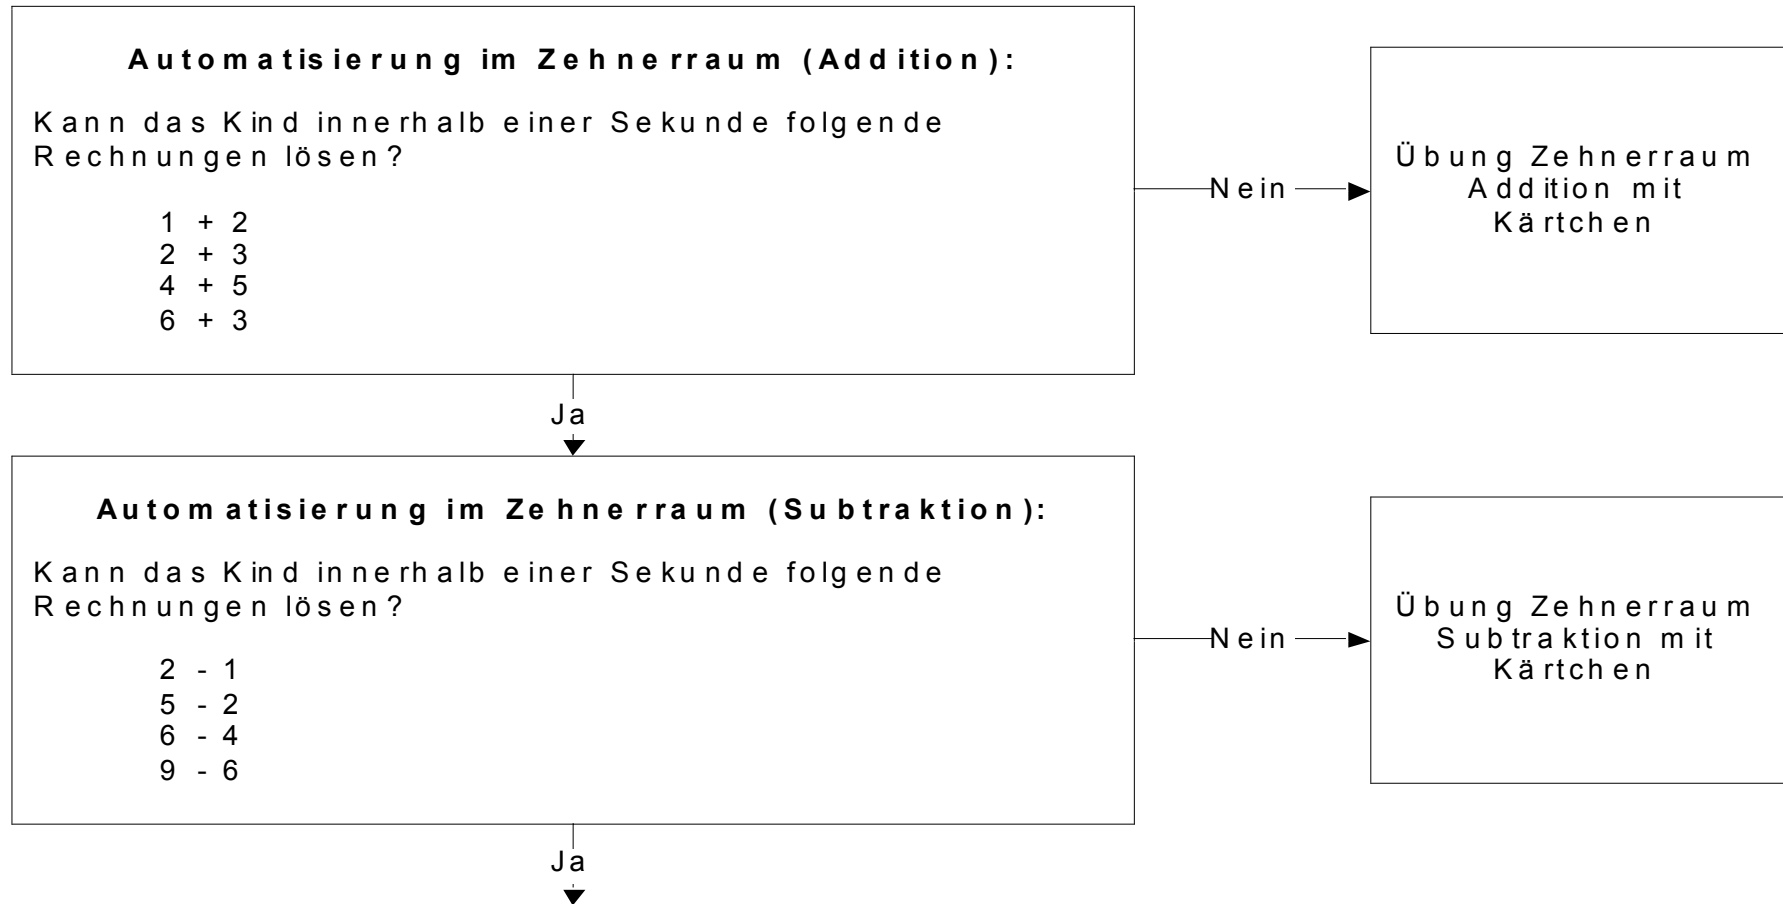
**Automatisierung im Zehnerraum (Addition):**

Kann das Kind innerhalb einer Sekunde folgende Rechnungen lösen?

1 + 2
2 + 3
4 + 5
6 + 3

Nein

Übung Zehnerraum Addition mit Kärtchen

Ja

**Automatisierung im Zehnerraum (Subtraktion):**

Kann das Kind innerhalb einer Sekunde folgende Rechnungen lösen?

2 - 1
5 - 2
6 - 4
9 - 6

Nein

Übung Zehnerraum Subtraktion mit Kärtchen

Ja